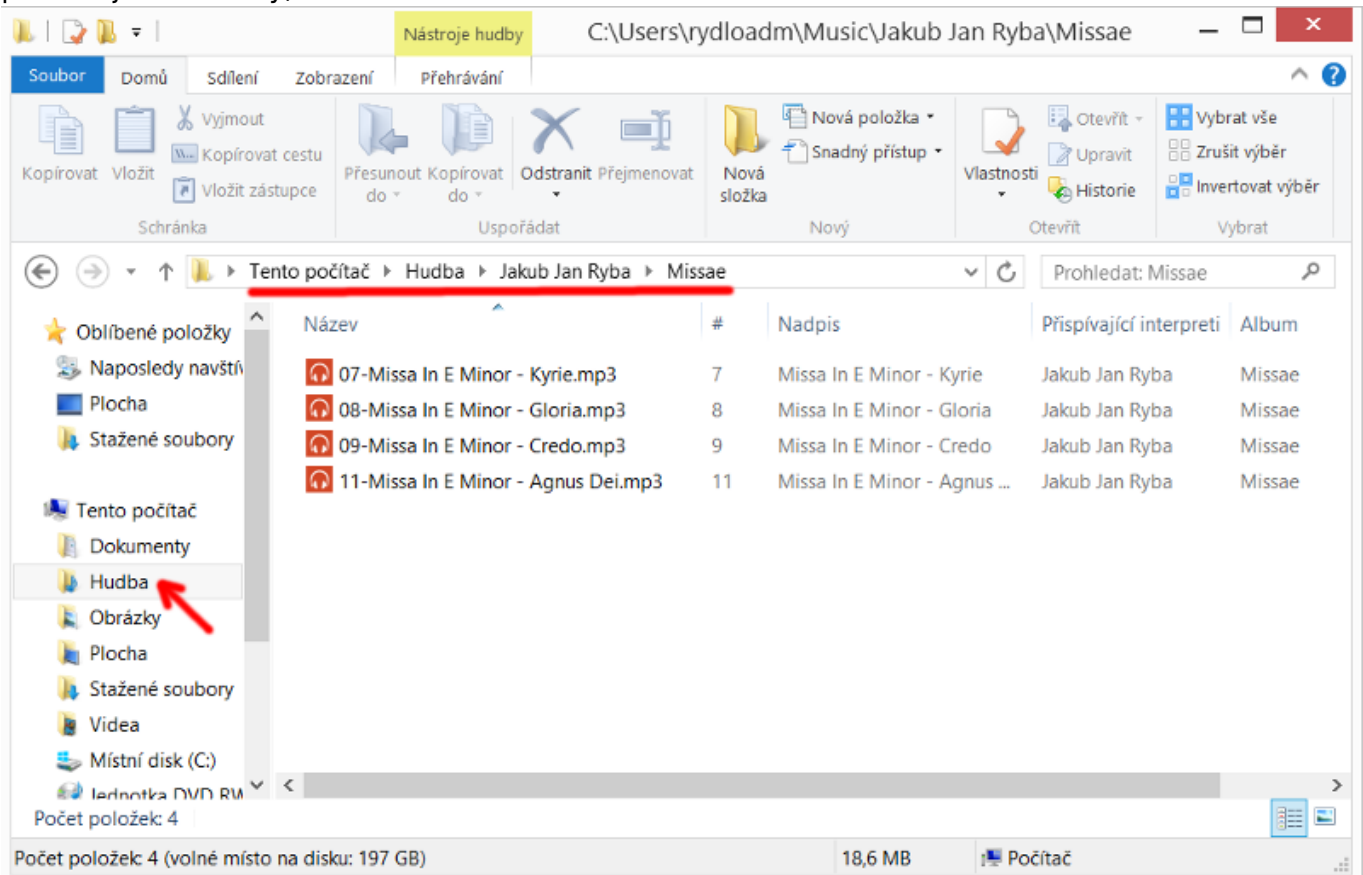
Nástroje hudby C:\Users\rydloadm\Music\Jakub Jan Ryba\Missae

Soubor Domů Sdílení Zobrazení Přehrávání

Kopírovat Vložit Vyjmout Kopírovat cestu Vložit zástupce
Schránka

Přesunout do Kopírovat do Odstranit Přejmenovat
Uspořádat

Nová složka Nová položka Snadný přístup
Nový

Vlastnosti Otevřít Upravit Historie
Otevřít

Vybrat vše Zrušit výběr Invertovat výběr
Vybrat

Tento počítač ▸ Hudba ▸ Jakub Jan Ryba ▸ Missae

Prohledat: Missae

Oblíbené položky
Naposledy navštív
Plocha
Stažené soubory

Tento počítač
Dokumenty
Hudba
Obrázky
Plocha
Stažené soubory
Videa
Místní disk (C:)
Jednotka DVD RW

| Název | # | Nadpis | Přispívající interpreti | Album |
|---|---|---|---|---|
| 07-Missa In E Minor - Kyrie.mp3 | 7 | Missa In E Minor - Kyrie | Jakub Jan Ryba | Missae |
| 08-Missa In E Minor - Gloria.mp3 | 8 | Missa In E Minor - Gloria | Jakub Jan Ryba | Missae |
| 09-Missa In E Minor - Credo.mp3 | 9 | Missa In E Minor - Credo | Jakub Jan Ryba | Missae |
| 11-Missa In E Minor - Agnus Dei.mp3 | 11 | Missa In E Minor - Agnus ... | Jakub Jan Ryba | Missae |

Počet položek: 4

Počet položek: 4 (volné místo na disku: 197 GB) 18,6 MB Počítač